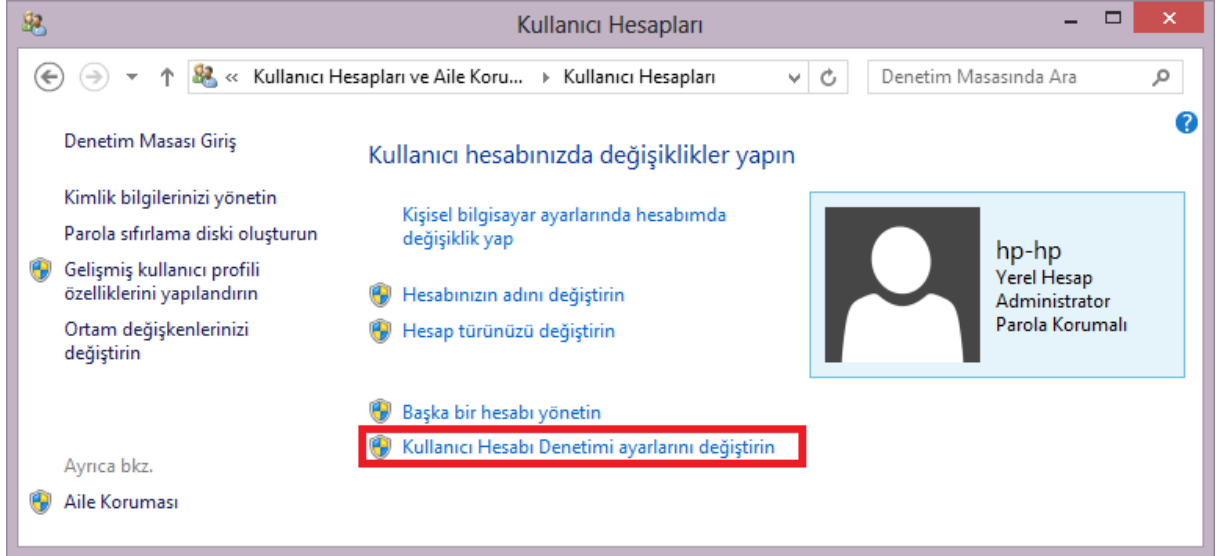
Kullanıcı Hesapları

« Kullanıcı Hesapları ve Aile Koru... ▸ Kullanıcı Hesapları

Denetim Masasında Ara

Denetim Masası Giriş

Kimlik bilgilerinizi yönetin

Parola sıfırlama diski oluşturun

Gelişmiş kullanıcı profili özelliklerini yapılandırın

Ortam değişkenlerinizi değiştirin

Ayrıca bkz.

Aile Koruması

Kullanıcı hesabınızda değişiklikler yapın

Kişisel bilgisayar ayarlarında hesabımda değişiklik yap

Hesabınızın adını değiştirin

Hesap türünüzü değiştirin

Başka bir hesabı yönetin

Kullanıcı Hesabı Denetimi ayarlarını değiştirin

hp-hp
Yerel Hesap
Administrator
Parola Korumalı